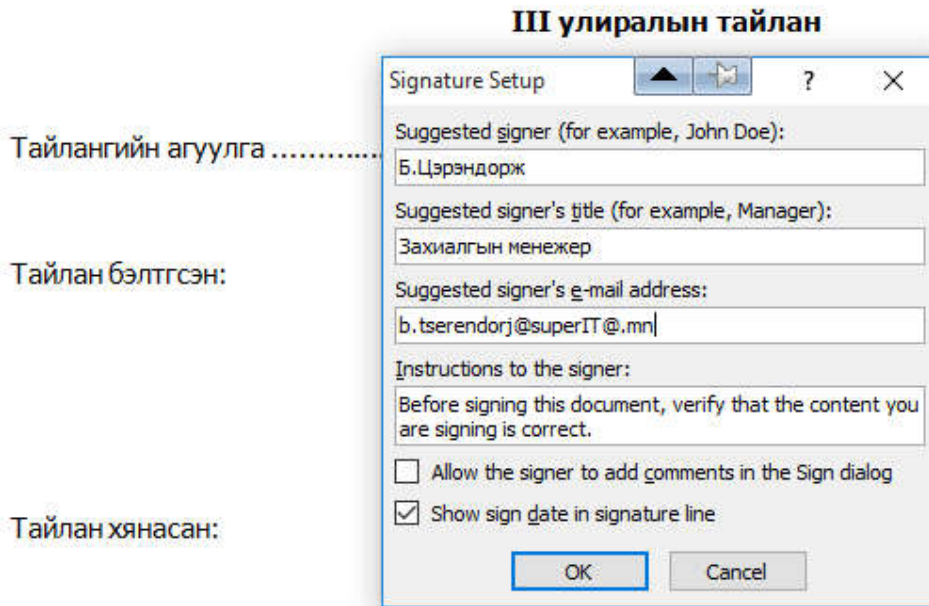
III улиралын тайлан

Тайлангийн агуулга ..........

Тайлан бэлтгсэн:

Тайлан хянасан:

Signature Setup

?

×

Suggested signer (for example, John Doe):

Б.Цэрэндорж

Suggested signer's title (for example, Manager):

Захиалгын менежер

Suggested signer's e-mail address:

b.tserendorj@superIT@.mn

Instructions to the signer:

Before signing this document, verify that the content you are signing is correct.

Allow the signer to add comments in the Sign dialog

Show sign date in signature line

OK

Cancel